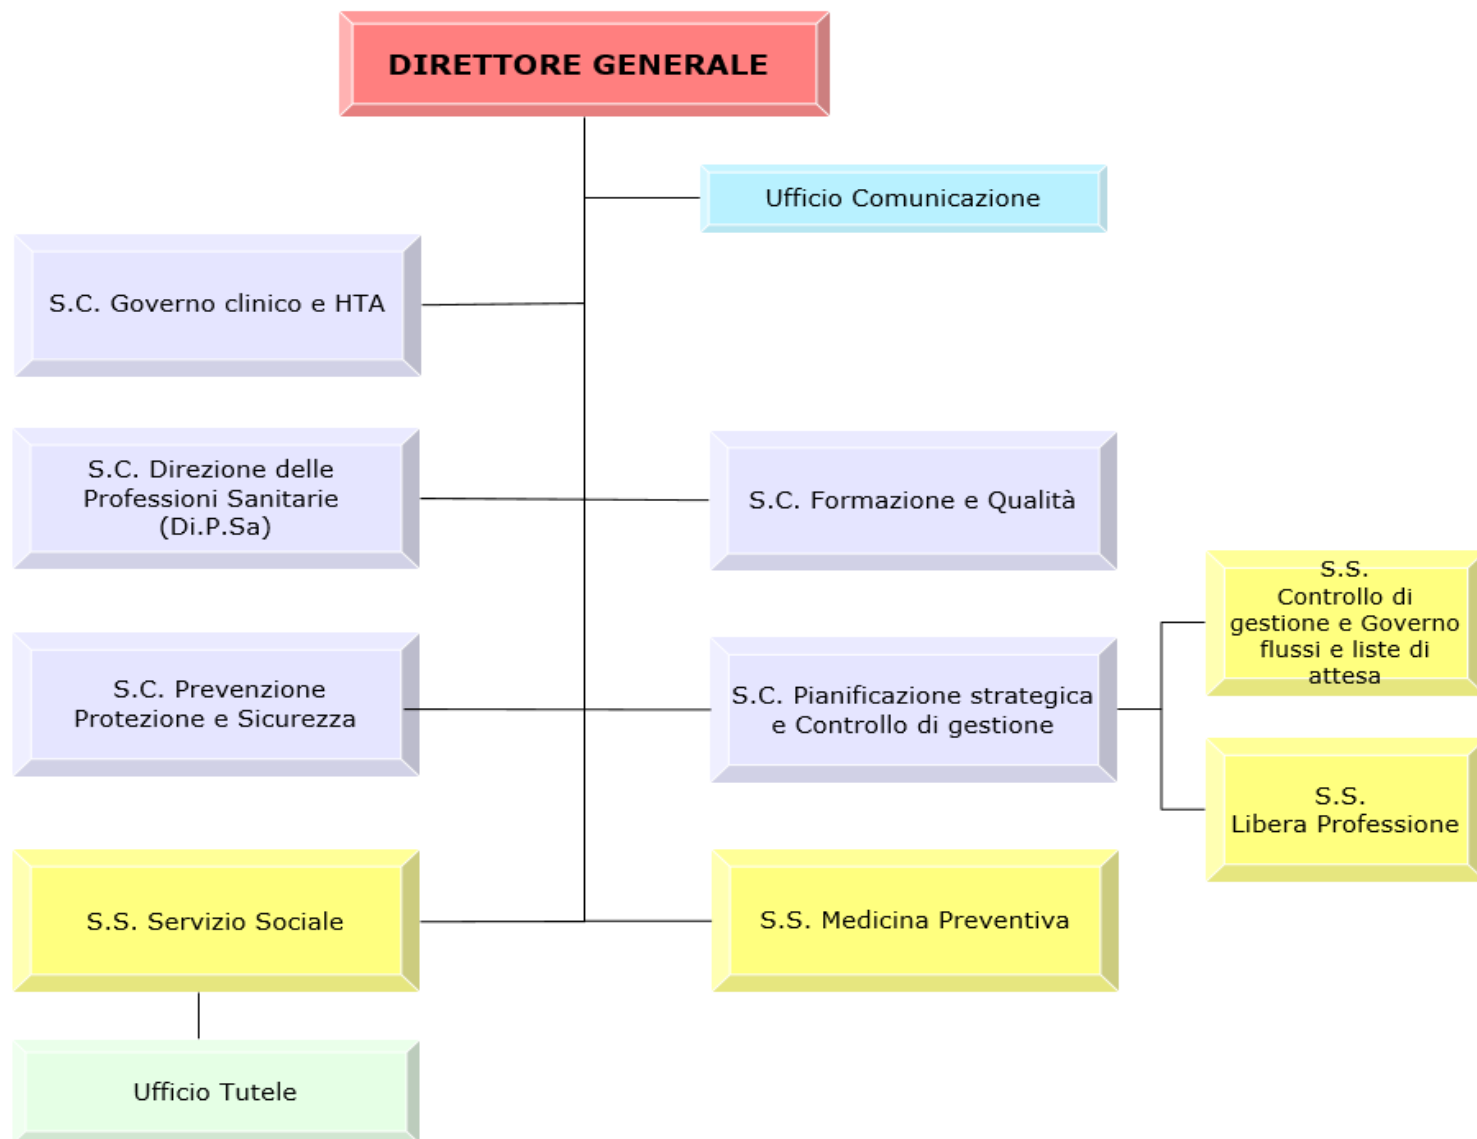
DIRETTORE GENERALE

Ufficio Comunicazione

S.C. Governo clinico e HTA

S.C. Direzione delle Professioni Sanitarie (Di.P.Sa)

S.C. Formazione e Qualità

S.S. Controllo di gestione e Governo flussi e liste di attesa

S.C. Prevenzione Protezione e Sicurezza

S.C. Pianificazione strategica e Controllo di gestione

S.S. Libera Professione

S.S. Servizio Sociale

S.S. Medicina Preventiva

Ufficio Tutele